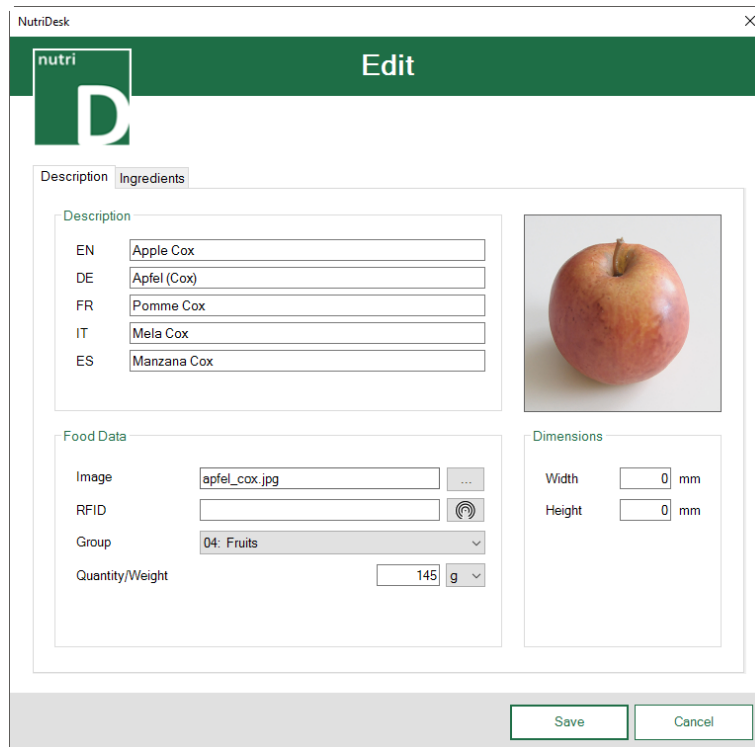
NutriDesk

nutri
D

Edit

Description | Ingredients

Description

EN Apple Cox
DE Apfel (Cox)
FR Pomme Cox
IT Mela Cox
ES Manzana Cox

Food Data

Image apfel_cox.jpg ...
RFID
Group 04: Fruits
Quantity/Weight 145 g

Dimensions

Width 0 mm
Height 0 mm

Save
Cancel